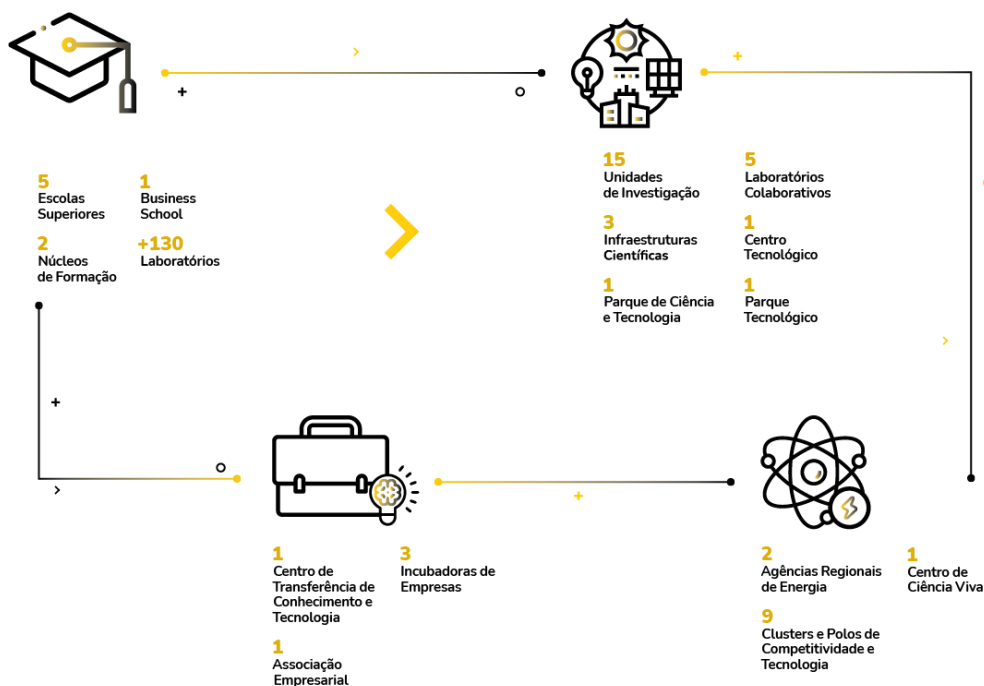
5
Escolas Superiores

1
Business School

2
Núcleos de Formação

+130
Laboratórios

15
Unidades de Investigação

5
Laboratórios Colaborativos

3
Infraestruturas Científicas

1
Centro Tecnológico

1
Parque de Ciência e Tecnologia

1
Parque Tecnológico

1
Centro de Transferência de Conhecimento e Tecnologia

3
Incubadoras de Empresas

1
Associação Empresarial

2
Agências Regionais de Energia

1
Centro de Ciência Viva

9
Clusters e Polos de Competitividade e Tecnologia